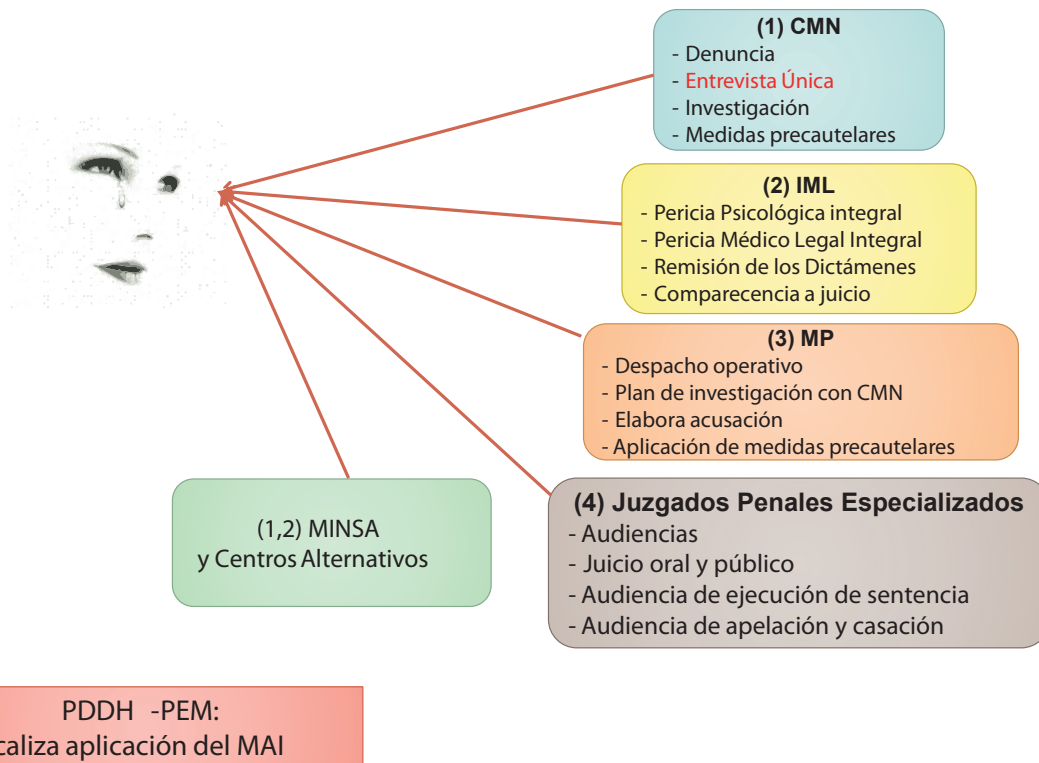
(1) CMN
- Denuncia
- Entrevista Única
- Investigación
- Medidas precautelares

(2) IML
- Pericia Psicológica integral
- Pericia Médico Legal Integral
- Remisión de los Dictámenes
- Comparecencia a juicio

(3) MP
- Despacho operativo
- Plan de investigación con CMN
- Elabora acusación
- Aplicación de medidas precautelares

(1,2) MINSA y Centros Alternativos

(4) Juzgados Penales Especializados
- Audiencias
- Juicio oral y público
- Audiencia de ejecución de sentencia
- Audiencia de apelación y casación

PDDH -PEM:
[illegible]caliza aplicación del MAI